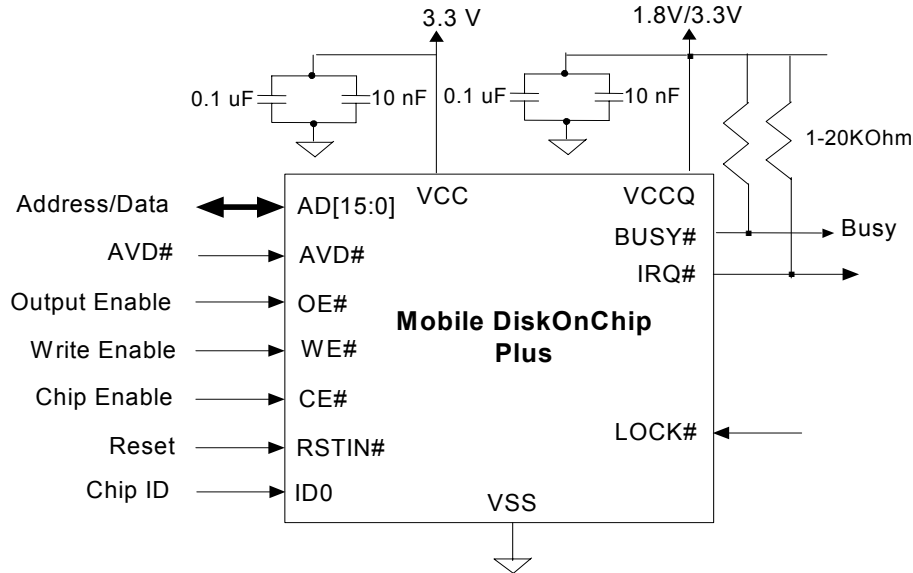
3.3 V

1.8V/3.3V

0.1 uF

10 nF

0.1 uF

10 nF

1-20KOhm

Address/Data

AD[15:0]

VCC

VCCQ

BUSY#

Busy

AVD#

AVD#

IRQ#

Output Enable

OE#

Mobile DiskOnChip Plus

Write Enable

WE#

Chip Enable

CE#

LOCK#

Reset

RSTIN#

Chip ID

ID0

VSS